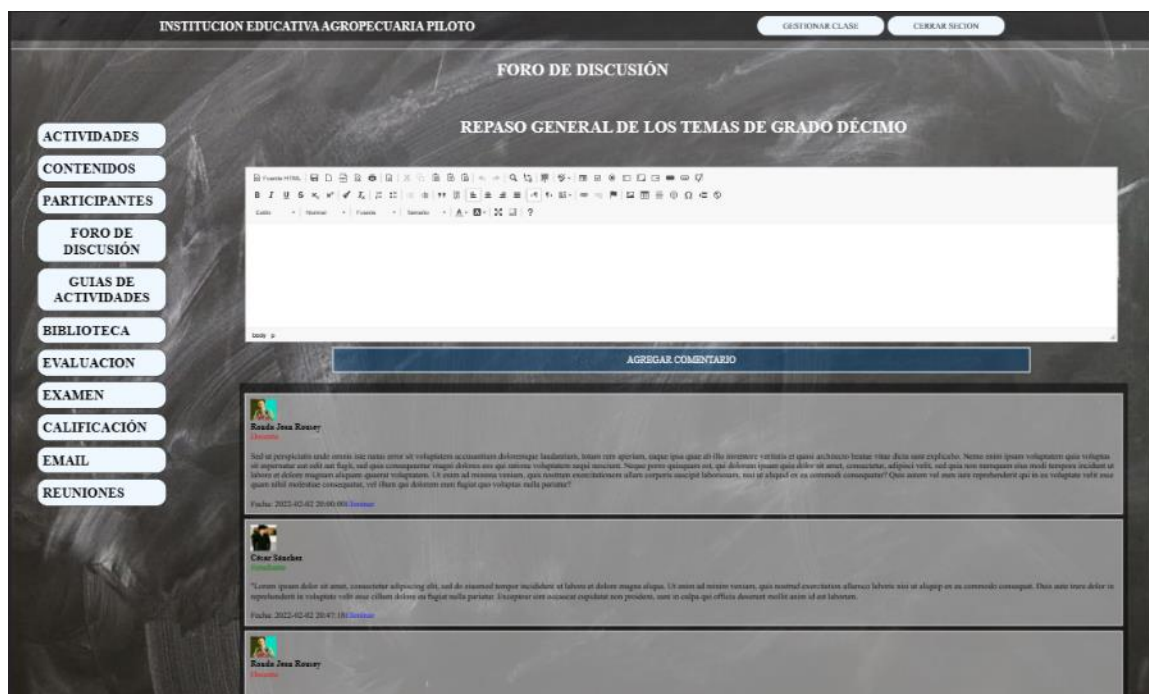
INSTITUCION EDUCATIVA AGROPECUARIA PILOTO

GESTIONAR CLASE

CERRAR SECION

FORO DE DISCUSIÓN

REPASO GENERAL DE LOS TEMAS DE GRADO DÉCIMO

ACTIVIDADES

CONTENIDOS

PARTICIPANTES

FORO DE DISCUSIÓN

GUIAS DE ACTIVIDADES

BIBLIOTECA

EVALUACION

EXAMEN

CALIFICACIÓN

EMAIL

REUNIONES

Fuente HTML

Estilo Normal Fuente Tamaño

body p

AGREGAR COMENTARIO

Rondo Jess Rousey
Docente

Sed ut perspiciatis unde omnis iste natus error sit voluptatem accusantium doloremque laudantium, totam rem aperiam, eaque ipsa quae ab illo inventore veritatis et quasi architecto beatae vitae dicta sunt explicabo. Nemo enim ipsam voluptatem quia voluptas sit aspernatur aut odit aut fugit, sed quia consequuntur magni dolores eos qui ratione voluptatem sequi nesciunt. Neque porro quisquam est, qui dolorem ipsum quia dolor sit amet, consectetur, adipisci velit, sed quia non numquam eius modi tempora incidunt ut labore et dolore magnam aliquam quaerat voluptatem. Ut enim ad minima veniam, quis nostrum exercitationem ullam corporis suscipit laboriosam, nisi ut aliquid ex ea commodi consequatur? Quis autem vel eum iure reprehenderit qui in ea voluptate velit esse quam nihil molestiae consequatur, vel illum qui dolorem eum fugiat quo voluptas nulla pariatur?

Fecha: 2022-02-02 20:00:00 Eliminar

César Sánchez
Estudiante

"Lorem ipsum dolor sit amet, consectetur adipiscing elit, sed do eiusmod tempor incididunt ut labore et dolore magna aliqua. Ut enim ad minim veniam, quis nostrud exercitation ullamco laboris nisi ut aliquip ex ea commodo consequat. Duis aute irure dolor in reprehenderit in voluptate velit esse cillum dolore eu fugiat nulla pariatur. Excepteur sint occaecat cupidatat non proident, sunt in culpa qui officia deserunt mollit anim id est laborum.

Fecha: 2022-02-02 20:47:18 Eliminar

Rondo Jess Rousey
Docente